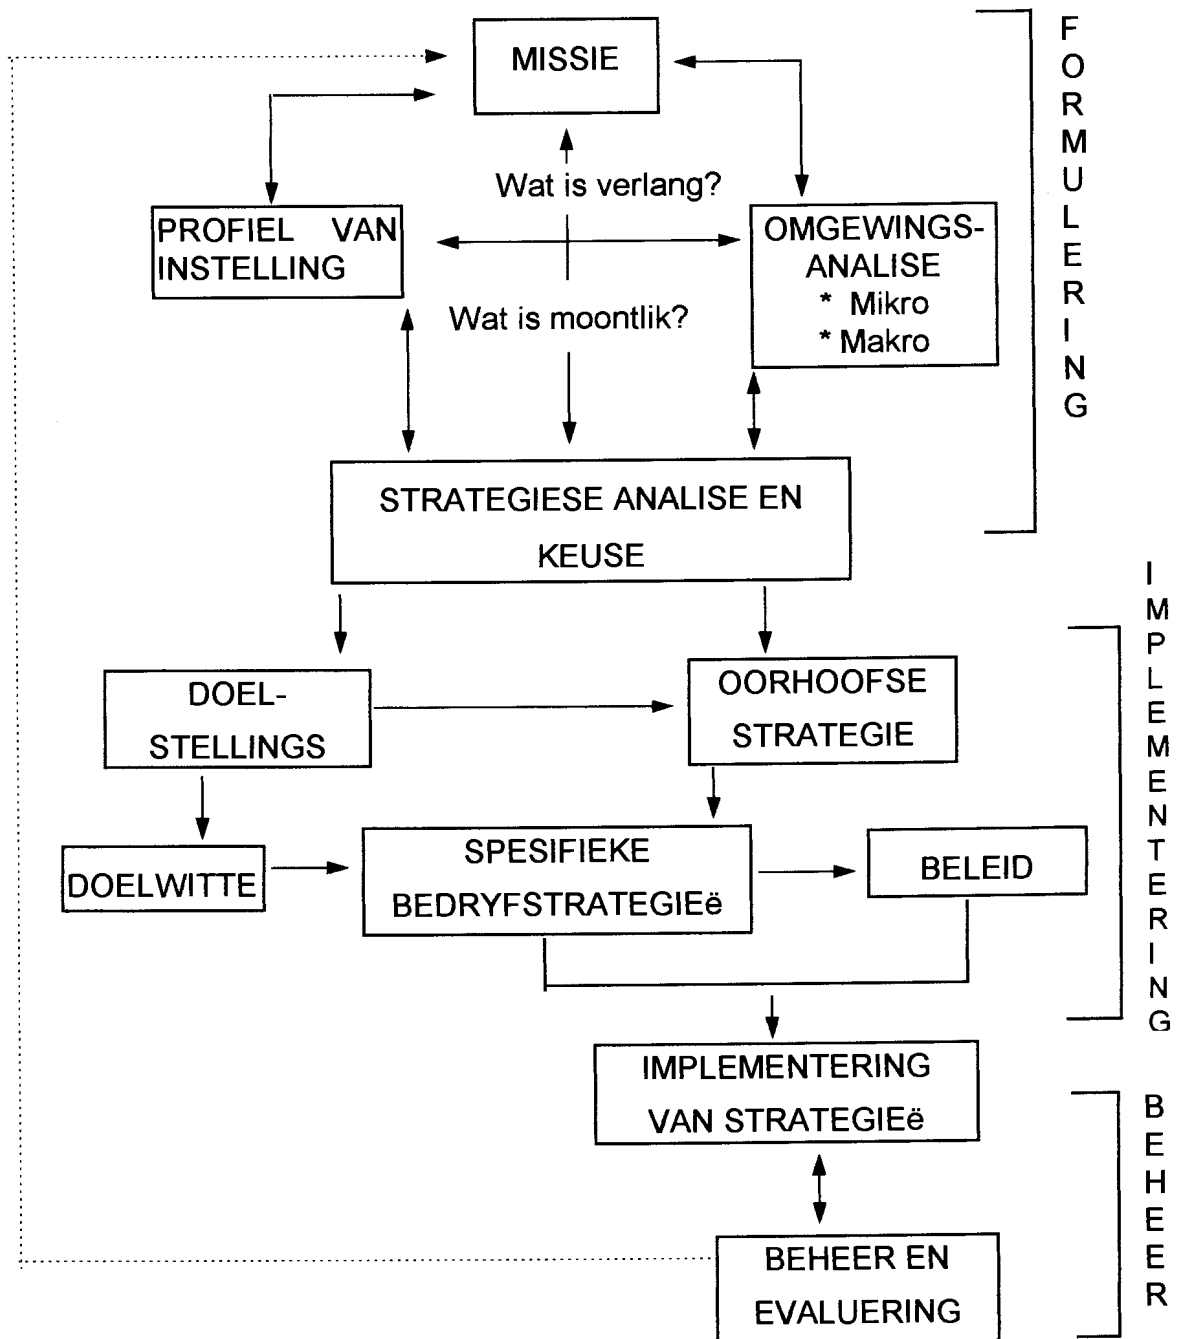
MISSIE

Wat is verlang?

PROFIEL VAN INSTELLING

OMGEWINGS-ANALISE
* Mikro
* Makro

Wat is moontlik?

FORMULERING

STRATEGIESE ANALISE EN KEUSE

DOEL-STELLINGS

OORHOOFSE STRATEGIE

DOELWITTE

SPESIFIEKE BEDRYFSTRATEGIEë

BELEID

IMPLEMENTERING

IMPLEMENTERING VAN STRATEGIEë

BEHEER EN EVALUERING

BEHEER